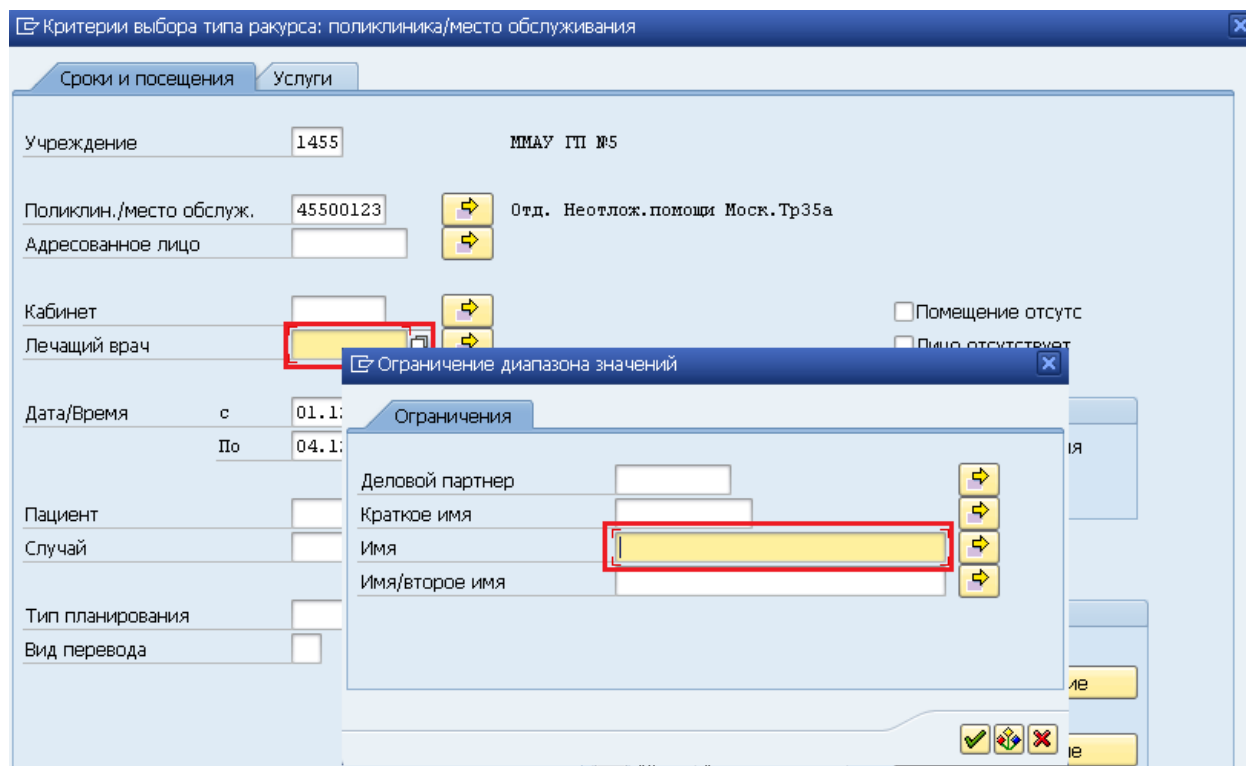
Критерии выбора типа ракурса: поликлиника/место обслуживания

Сроки и посещения | Услуги

Учреждение 1455 ММАУ ГП №5

Поликлин./место обслуж. 45500123 Отд. Неотлож.помощи Моск.Тр35а

Адресованное лицо

Кабинет

Помещение отсутс

Лечащий врач

Лицо отсутствует

Дата/Время с 01.1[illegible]

По 04.1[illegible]

Пациент

Случай

Тип планирования

Вид перевода

Ограничение диапазона значений

Ограничения

Деловой партнер

Краткое имя

Имя

Имя/второе имя

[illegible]ия

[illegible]ие

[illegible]ие